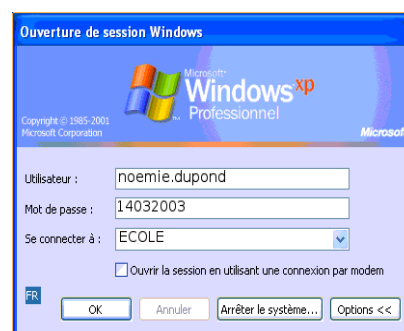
Ouverture de session Windows

Microsoft Windows xp Professionnel

Copyright © 1985-2001 Microsoft Corporation

Microsoft

Utilisateur : noemie.dupond

Mot de passe : 14032003

Se connecter à : ECOLE

Ouvrir la session en utilisant une connexion par modem

FR

OK

Annuler

Arrêter le système...

Options <<